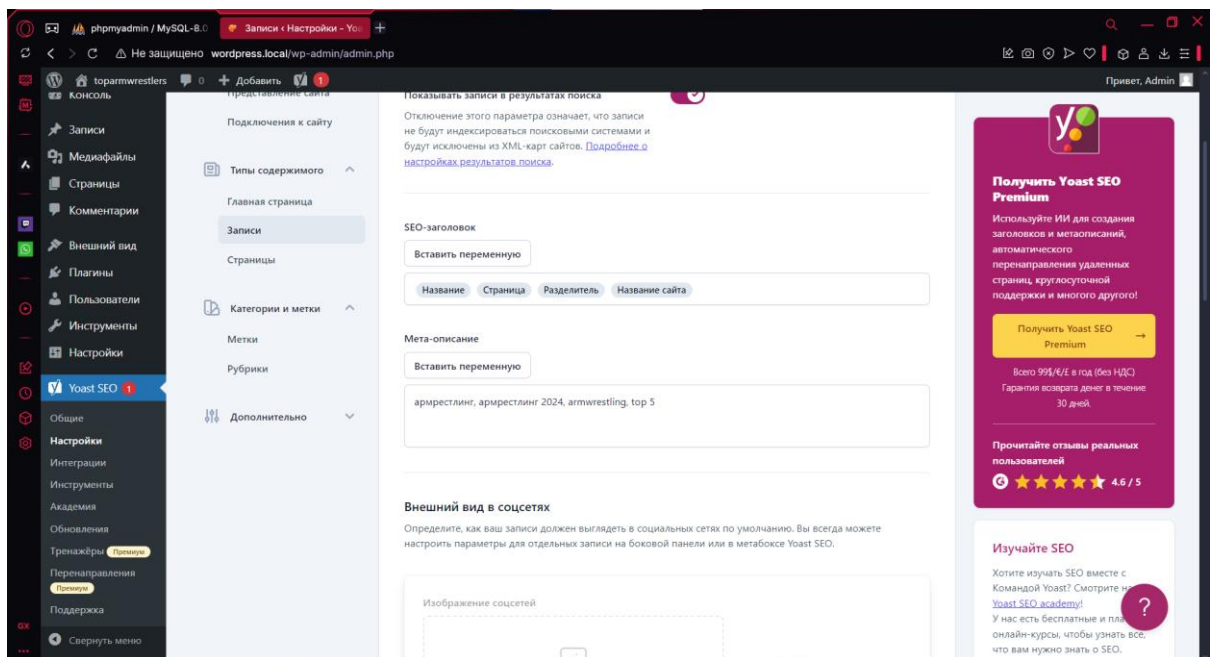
phpmyadmin / MySQL-8.0
Записи ‹ Настройки - Yoa
Не защищено wordpress.local/wp-admin/admin.php
toparmwrestlers 0 + Добавить 1
Привет, Admin

Консоль
Записи
Медиафайлы
Страницы
Комментарии
Внешний вид
Плагины
Пользователи
Инструменты
Настройки
Yoast SEO 1
Общие
Настройки
Интеграции
Инструменты
Академия
Обновления
Тренажёры Премиум
Перенаправления Премиум
Поддержка
Свернуть меню

Представление сайта
Подключения к сайту
Типы содержимого
Главная страница
Записи
Страницы
Категории и метки
Метки
Рубрики
Дополнительно

Показывать записи в результатах поиска
Отключение этого параметра означает, что записи не будут индексироваться поисковыми системами и будут исключены из XML-карт сайтов. Подробнее о настройках результатов поиска.

SEO-заголовок
Вставить переменную
Название Страница Разделитель Название сайта

Мета-описание
Вставить переменную
армрестлинг, армрестлинг 2024, armwrestling, top 5

Внешний вид в соцсетях
Определите, как ваш записи должен выглядеть в социальных сетях по умолчанию. Вы всегда можете настроить параметры для отдельных записи на боковой панели или в метабоксе Yoast SEO.

Изображение соцсетей

Получить Yoast SEO Premium
Используйте ИИ для создания заголовков и метаописаний, автоматического перенаправления удаленных страниц, круглосуточной поддержки и многого другого!
Получить Yoast SEO Premium →
Всего 99$/€/£ в год (без НДС)
Гарантия возврата денег в течение 30 дней.
Прочитайте отзывы реальных пользователей
4.6 / 5

Изучайте SEO
Хотите изучать SEO вместе с Командой Yoast? Смотрите на Yoast SEO academy!
У нас есть бесплатные и пла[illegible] онлайн-курсы, чтобы узнать все, что вам нужно знать о SEO.